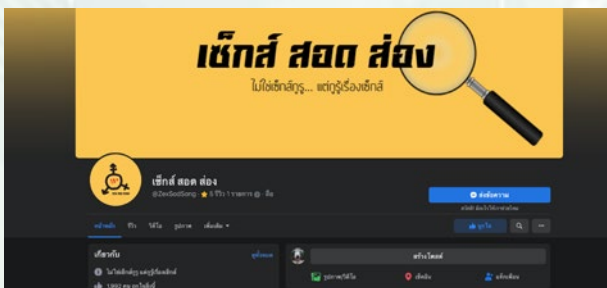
เซ็กส์ สอด ส่อง

ไม่ใช่เซ็กส์กูรู... แต่รู้เรื่องเซ็กส์

เซ็กส์ สอด ส่อง

@SexSodSong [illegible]

ส่งข้อความ

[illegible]

หน้าหลัก รีวิว วิดีโอ รูปภาพ เพิ่มเติม

ถูกใจ

เกี่ยวกับ

ดูทั้งหมด

ไม่ใช่เซ็กส์กูรู แต่รู้เรื่องเซ็กส์

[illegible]

สร้างโพสต์

รูปภาพ/วิดีโอ

เช็คอิน

แท็กเพื่อน